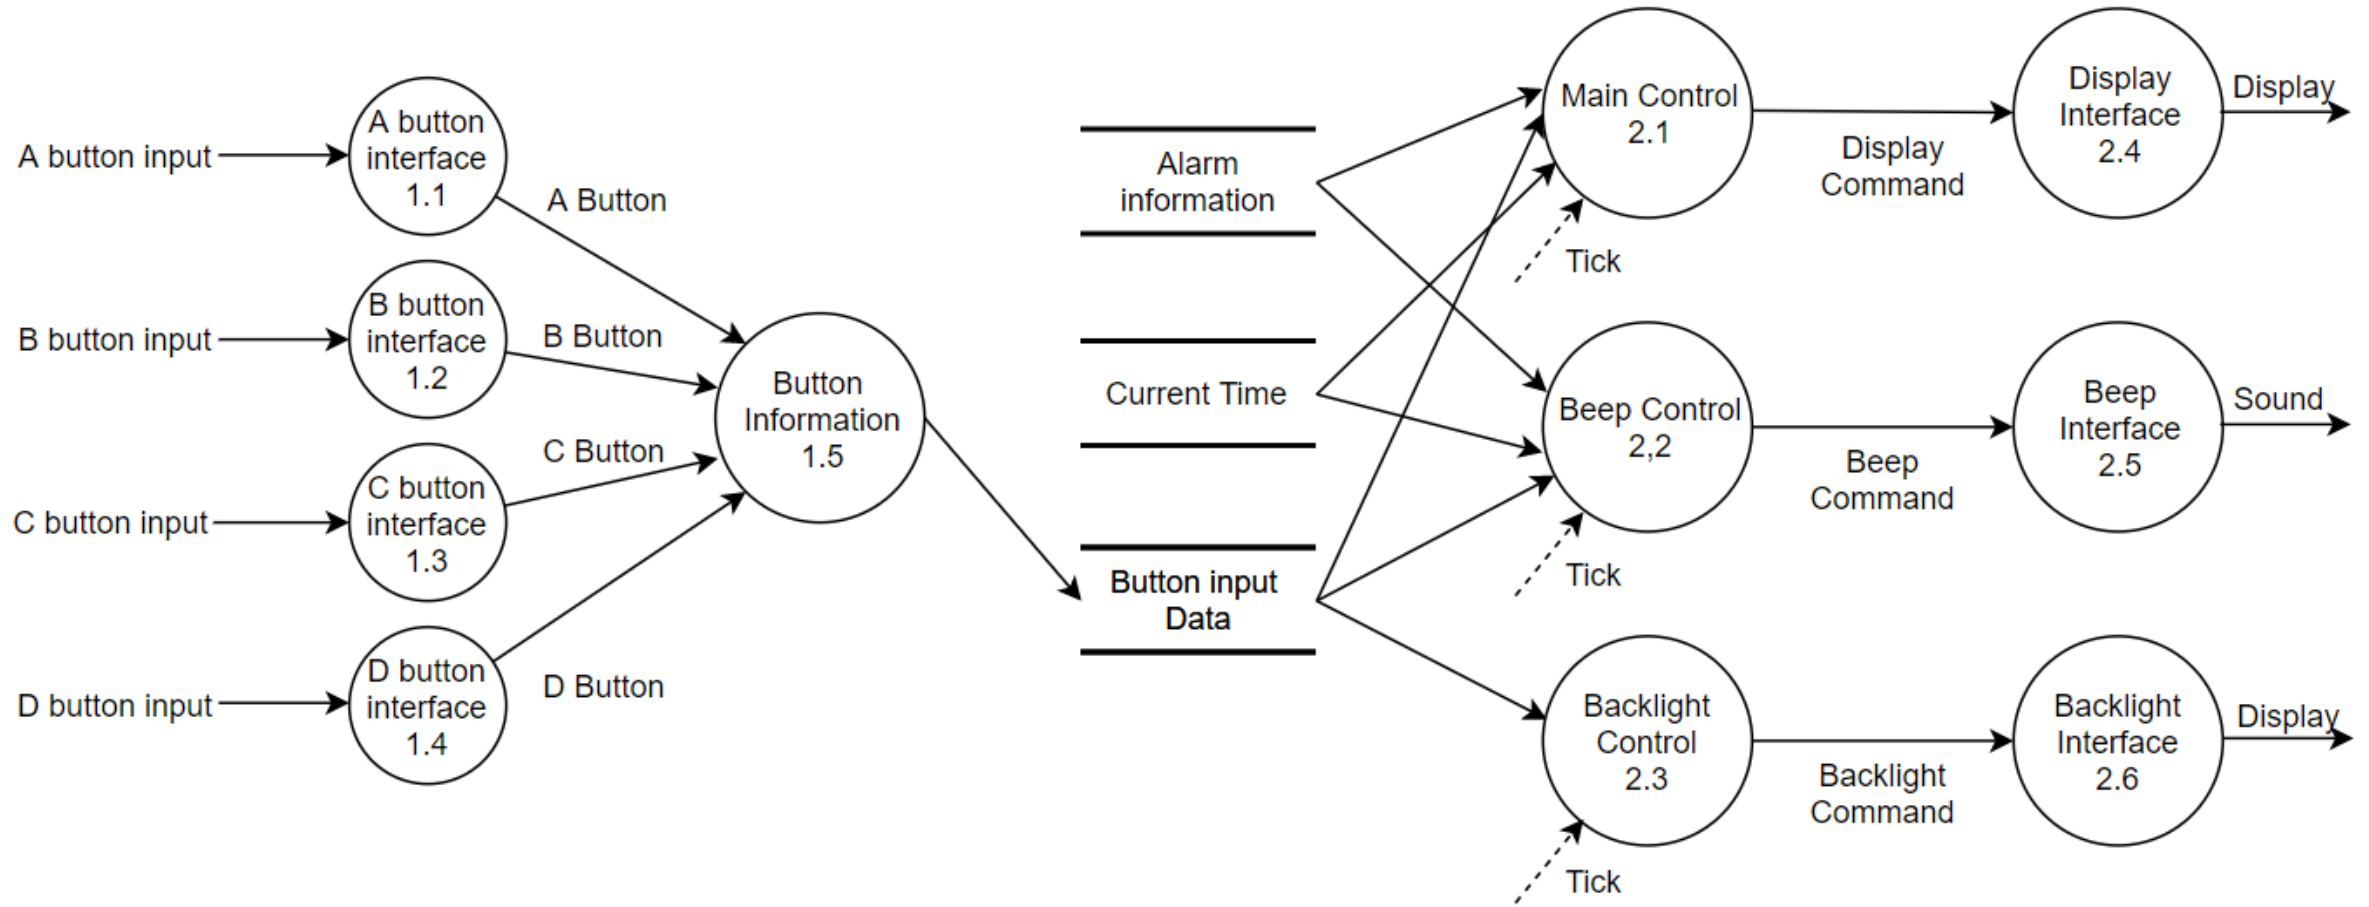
A button input
A button interface 1.1
A Button
B button input
B button interface 1.2
B Button
C button input
C button interface 1.3
C Button
D button input
D button interface 1.4
D Button
Button Information 1.5
Alarm information
Current Time
Button input Data
Main Control 2.1
Tick
Beep Control 2,2
Tick
Backlight Control 2.3
Tick
Display Command
Beep Command
Backlight Command
Display Interface 2.4
Display
Beep Interface 2.5
Sound
Backlight Interface 2.6
Display